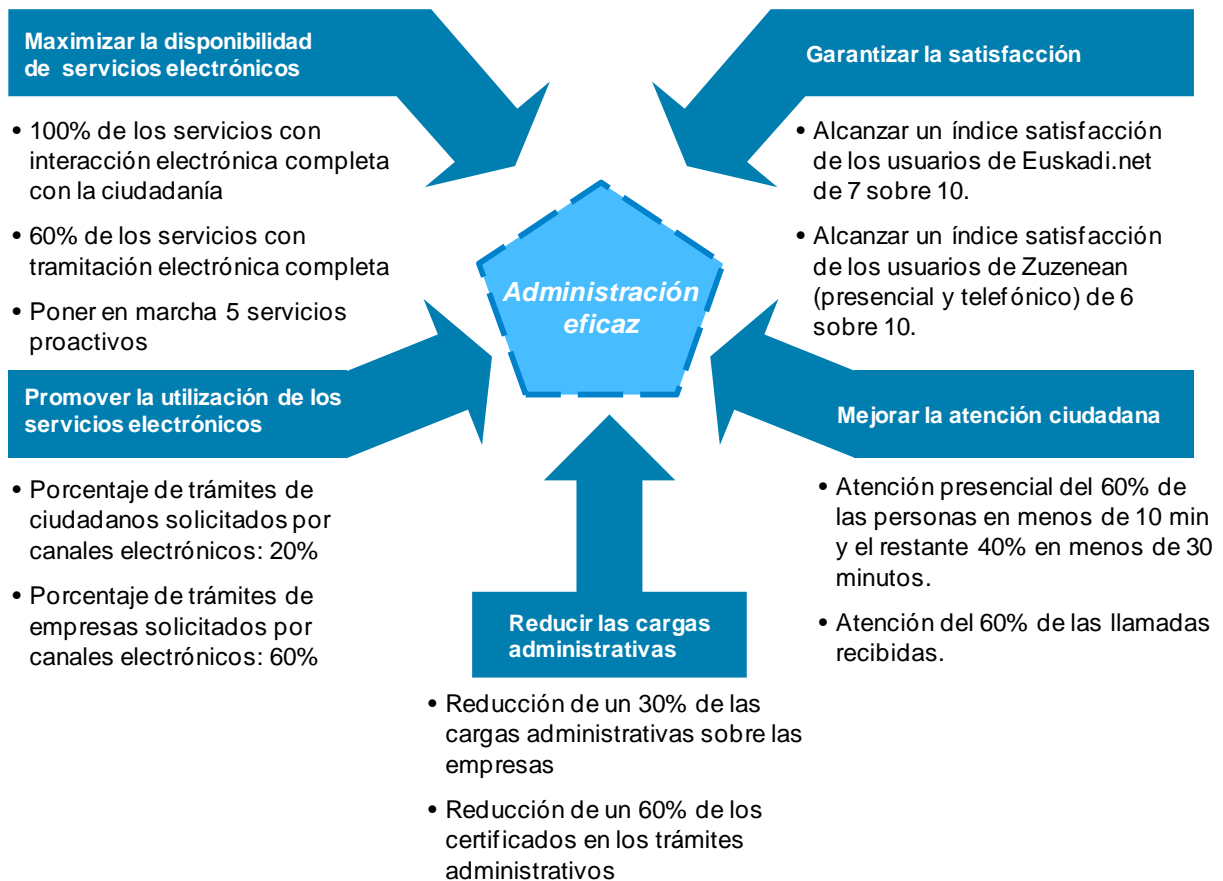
Maximizar la disponibilidad de servicios electrónicos

• 100% de los servicios con interacción electrónica completa con la ciudadanía

• 60% de los servicios con tramitación electrónica completa

• Poner en marcha 5 servicios proactivos

Garantizar la satisfacción

• Alcanzar un índice satisfacción de los usuarios de Euskadi.net de 7 sobre 10.

• Alcanzar un índice satisfacción de los usuarios de Zuzenean (presencial y telefónico) de 6 sobre 10.

Administración eficaz

Promover la utilización de los servicios electrónicos

• Porcentaje de trámites de ciudadanos solicitados por canales electrónicos: 20%

• Porcentaje de trámites de empresas solicitados por canales electrónicos: 60%

Mejorar la atención ciudadana

• Atención presencial del 60% de las personas en menos de 10 min y el restante 40% en menos de 30 minutos.

• Atención del 60% de las llamadas recibidas.

Reducir las cargas administrativas

• Reducción de un 30% de las cargas administrativas sobre las empresas

• Reducción de un 60% de los certificados en los trámites administrativos